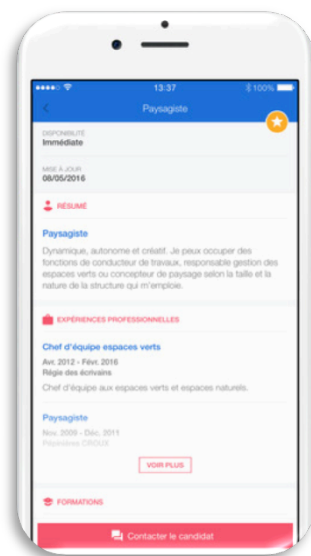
13:37
100%
Paysagiste

DISPONIBILITÉ
Immédiate

MISE À JOUR
08/05/2016

RÉSUMÉ

Paysagiste
Dynamique, autonome et créatif. Je peux occuper des fonctions de conducteur de travaux, responsable gestion des espaces verts ou concepteur de paysage selon la taille et la nature de la structure qui m'emploie.

EXPÉRIENCES PROFESSIONNELLES

Chef d'équipe espaces verts
Avr. 2012 - Févr. 2016
Régie des écrivains
Chef d'équipe aux espaces verts et espaces naturels.

Paysagiste
Nov. 2009 - Déc. 2011
Pépinières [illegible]

VOIR PLUS

FORMATIONS

Contacter le candidat